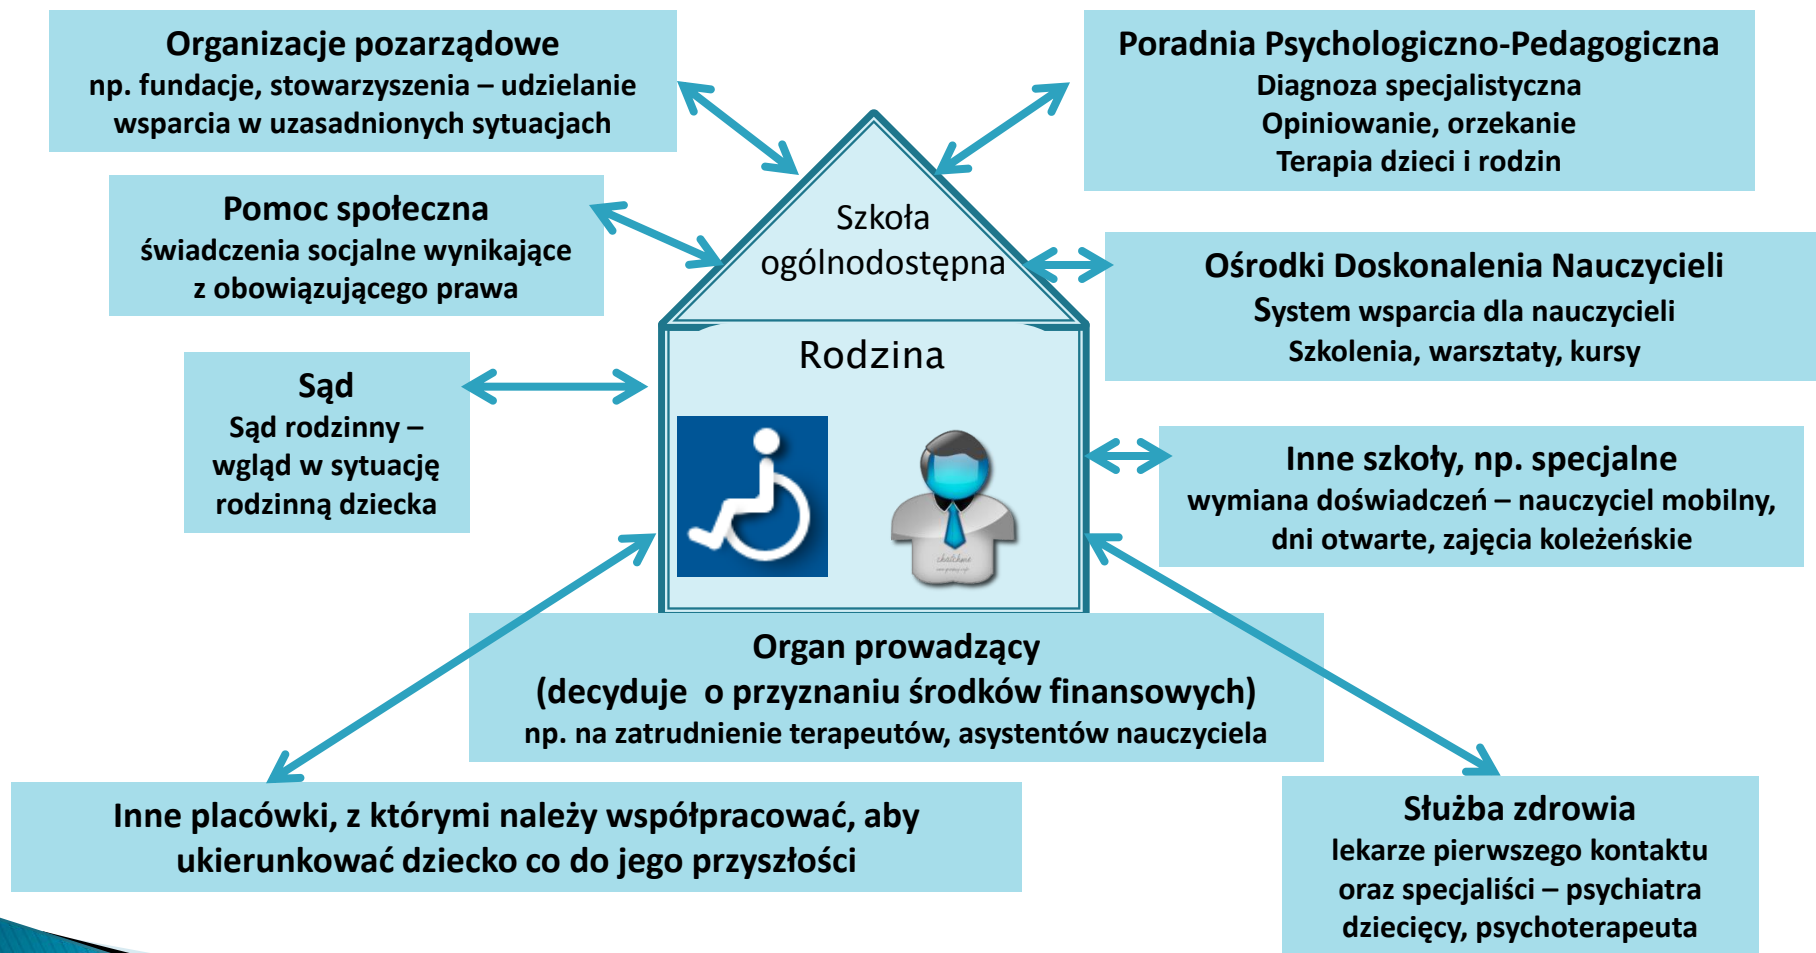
Organizacje pozarządowe
np. fundacje, stowarzyszenia – udzielanie wsparcia w uzasadnionych sytuacjach

Poradnia Psychologiczno-Pedagogiczna
Diagnoza specjalistyczna
Opiniowanie, orzekanie
Terapia dzieci i rodzin

Pomoc społeczna
świadczenia socjalne wynikające z obowiązującego prawa

Szkoła ogólnodostępna

Ośrodki Doskonalenia Nauczycieli
System wsparcia dla nauczycieli
Szkolenia, warsztaty, kursy

Rodzina

Sąd
Sąd rodzinny – wgląd w sytuację rodzinną dziecka

Inne szkoły, np. specjalne
wymiana doświadczeń – nauczyciel mobilny, dni otwarte, zajęcia koleżeńskie

Organ prowadzący
(decyduje o przyznaniu środków finansowych)
np. na zatrudnienie terapeutów, asystentów nauczyciela

Inne placówki, z którymi należy współpracować, aby ukierunkować dziecko co do jego przyszłości

Służba zdrowia
lekarze pierwszego kontaktu oraz specjaliści – psychiatra dziecięcy, psychoterapeuta